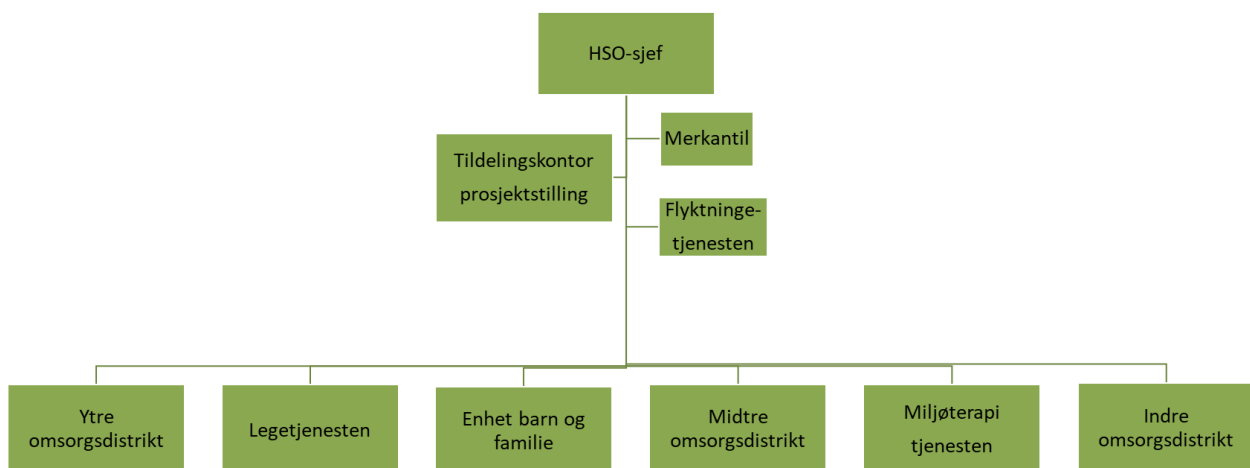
HSO-sjef

Tildelingskontor prosjektstilling

Merkantil

Flyktninge-tjenesten

Ytre omsorgsdistrikt

Legetjenesten

Enhet barn og familie

Midtre omsorgsdistrikt

Miljøterapi tjenesten

Indre omsorgsdistrikt